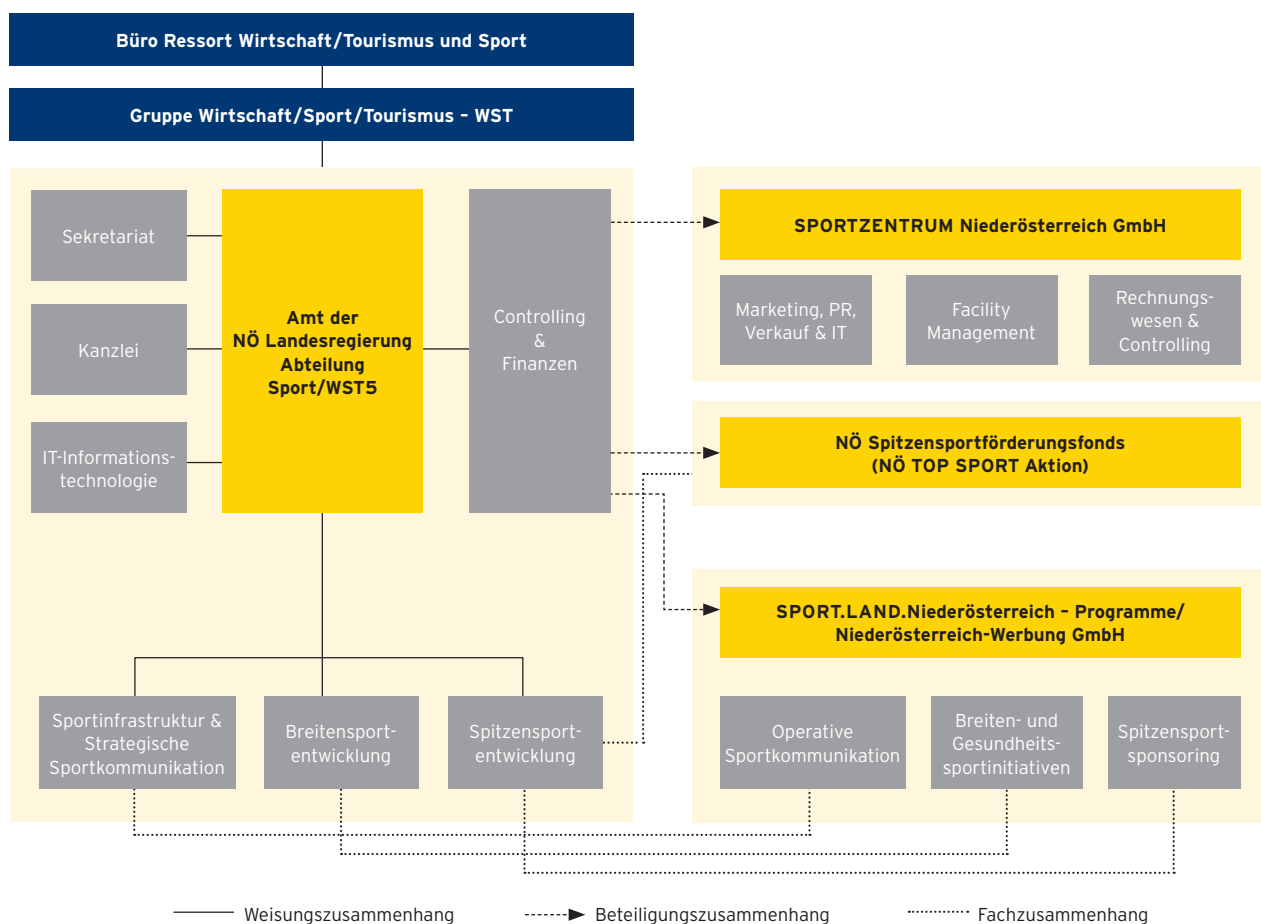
Büro Ressort Wirtschaft/Tourismus und Sport

Gruppe Wirtschaft/Sport/Tourismus – WST

Sekretariat

Kanzlei

IT-Informationstechnologie

Amt der NÖ Landesregierung Abteilung Sport/WST5

Controlling & Finanzen

SPORTZENTRUM Niederösterreich GmbH

Marketing, PR, Verkauf & IT

Facility Management

Rechnungswesen & Controlling

NÖ Spitzensportförderungsfonds (NÖ TOP SPORT Aktion)

SPORT.LAND.Niederösterreich – Programme/ Niederösterreich-Werbung GmbH

Sportinfrastruktur & Strategische Sportkommunikation

Breitensportentwicklung

Spitzensportentwicklung

Operative Sportkommunikation

Breiten- und Gesundheitssportinitiativen

Spitzensportsponsoring

Weisungszusammenhang

Beteiligungszusammenhang

Fachzusammenhang